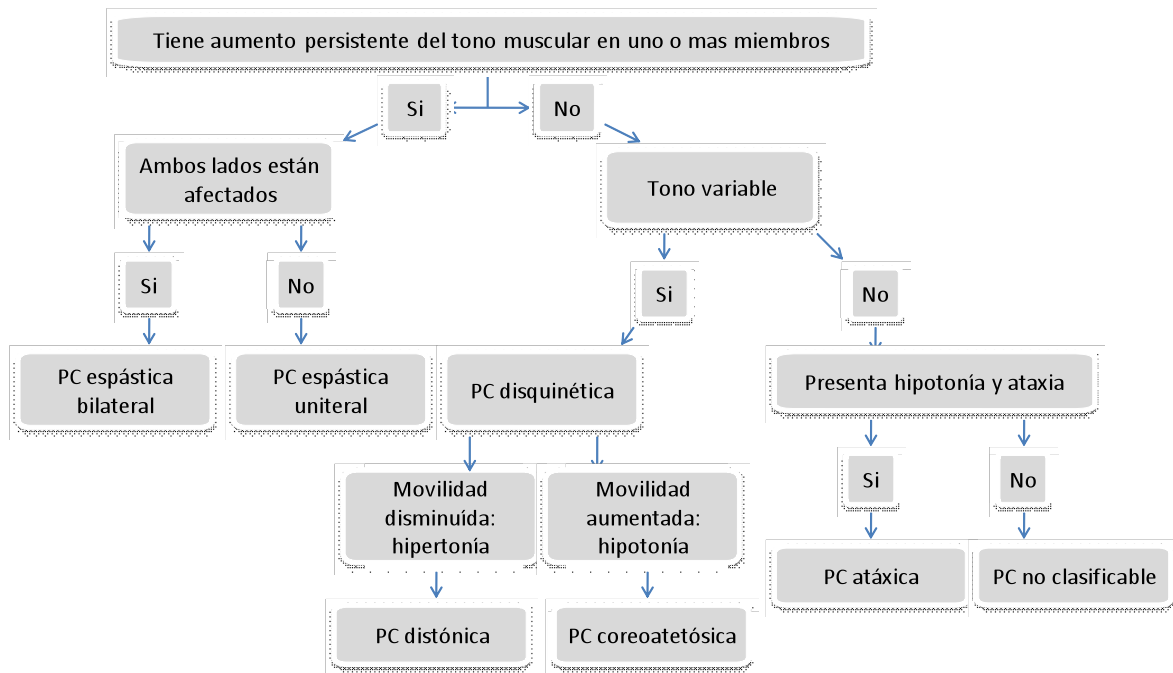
Tiene aumento persistente del tono muscular en uno o mas miembros

Si

No

Ambos lados están afectados

Tono variable

Si

No

Si

No

PC espástica bilateral

PC espástica uniteral

PC disquinética

Presenta hipotonía y ataxia

Movilidad disminuída: hipertonía

Movilidad aumentada: hipotonía

Si

No

PC atáxica

PC no clasificable

PC distónica

PC coreoatetósica